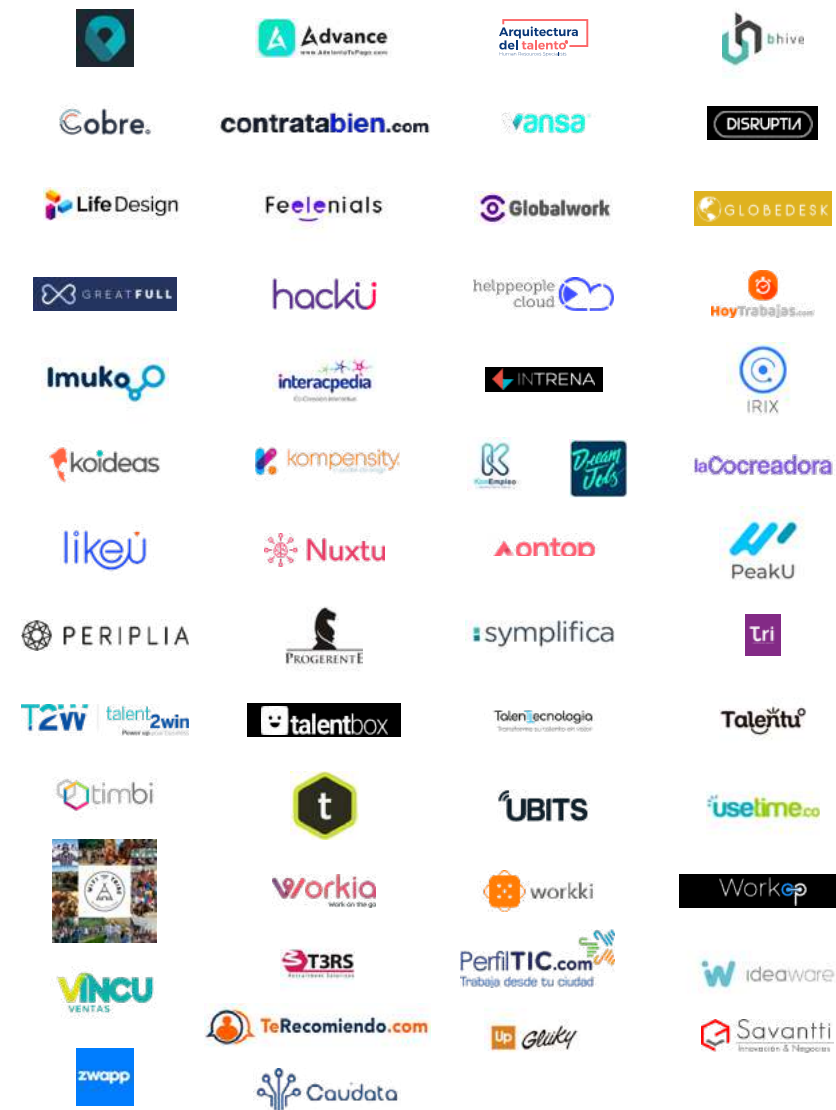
Advance
www.AdelantaTuPago.com

Arquitectura del talento
Human Resources Specialists

bhive

Cobre.

contratabien.com

vansa

DISRUPTIA

Life Design

Feelenials

Globalwork

GLOBEDESK

GREATFULL

hacku

helppeople cloud

HoyTrabajas.com

Imuko

interacpedia

INTRENA

IRIX

koideas

kompensity

KonEmpleo

Dream Jobs

laCocreadora

likeu

Nuxtu

ontop

PeakU

PERIPLIA

PROGERENTE

symplifica

Tri

T2W talent2win
Power up your talents

talentbox

TalenTecnologia
Transforma su talento en valor

Talentu

timbi

t

UBITS

usetime.co

workia
Work on the go

workki

Workop

VINCU
VENTAS

T3RS

PerfilTIC.com
Trabaja desde tu ciudad

ideaware

TeRecomiendo.com

Up Gluky

Savantti
Innovación & Negocios

zwapp

Caudata